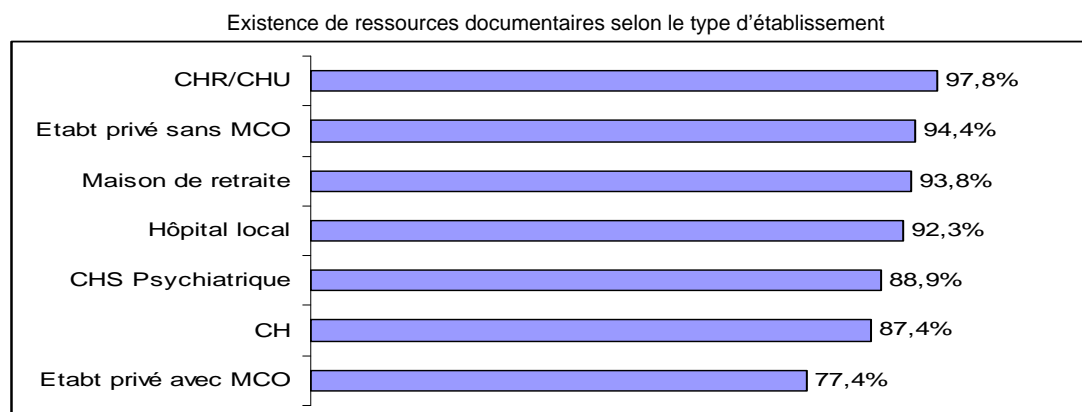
Existence de ressources documentaires selon le type d'établissement

CHR/CHU 97,8%
Etabt privé sans MCO 94,4%
Maison de retraite 93,8%
Hôpital local 92,3%
CHS Psychiatrique 88,9%
CH 87,4%
Etabt privé avec MCO 77,4%